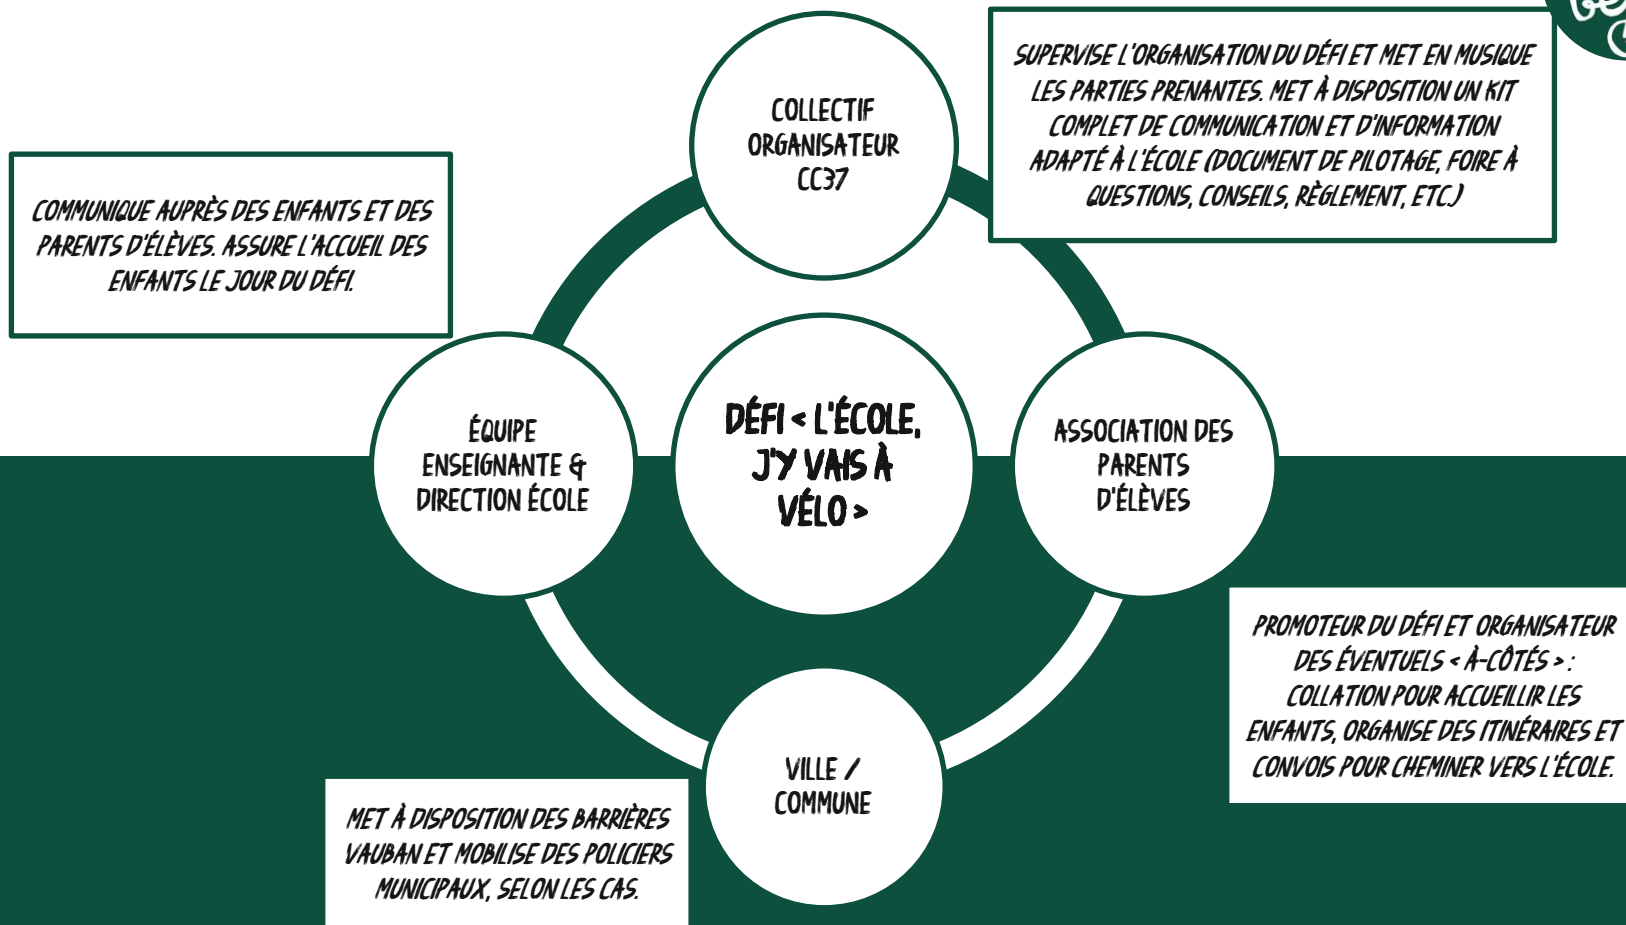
SUPERVISE L'ORGANISATION DU DÉFI ET MET EN MUSIQUE LES PARTIES PRENANTES. MET À DISPOSITION UN KIT COMPLET DE COMMUNICATION ET D'INFORMATION ADAPTÉ À L'ÉCOLE (DOCUMENT DE PILOTAGE, FOIRE À QUESTIONS, CONSEILS, RÈGLEMENT, ETC.)

COLLECTIF ORGANISATEUR CC37

COMMUNIQUE AUPRÈS DES ENFANTS ET DES PARENTS D'ÉLÈVES. ASSURE L'ACCUEIL DES ENFANTS LE JOUR DU DÉFI.

ÉQUIPE ENSEIGNANTE & DIRECTION ÉCOLE

DÉFI « L'ÉCOLE, J'Y VAIS À VÉLO »

ASSOCIATION DES PARENTS D'ÉLÈVES

PROMOTEUR DU DÉFI ET ORGANISATEUR DES ÉVENTUELS « À-CÔTÉS » : COLLATION POUR ACCUEILLIR LES ENFANTS, ORGANISE DES ITINÉRAIRES ET CONVOIS POUR CHEMINER VERS L'ÉCOLE.

VILLE / COMMUNE

MET À DISPOSITION DES BARRIÈRES VAUBAN ET MOBILISE DES POLICIERS MUNICIPAUX, SELON LES CAS.